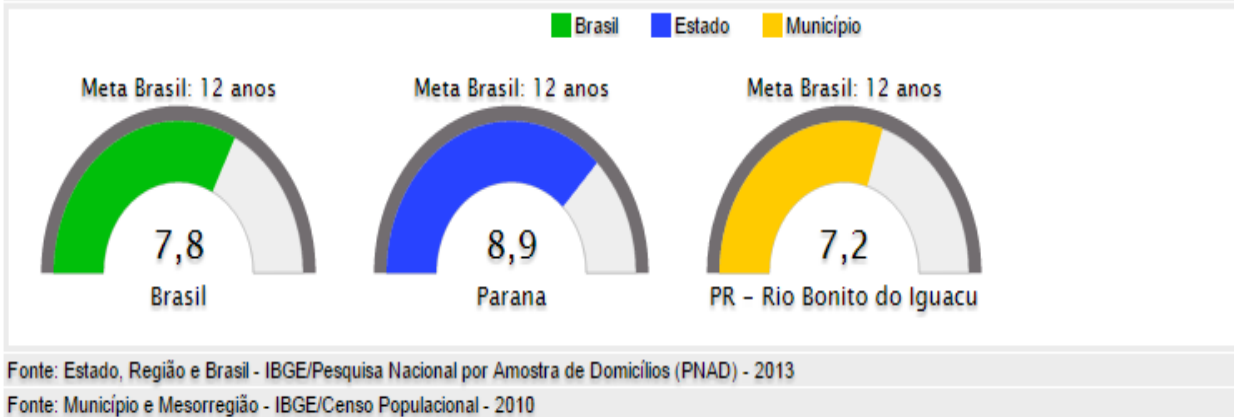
Brasil Estado Município

Meta Brasil: 12 anos
7,8
Brasil

Meta Brasil: 12 anos
8,9
Parana

Meta Brasil: 12 anos
7,2
PR - Rio Bonito do Iguacu

Fonte: Estado, Região e Brasil - IBGE/Pesquisa Nacional por Amostra de Domicílios (PNAD) - 2013

Fonte: Município e Mesorregião - IBGE/Censo Populacional - 2010